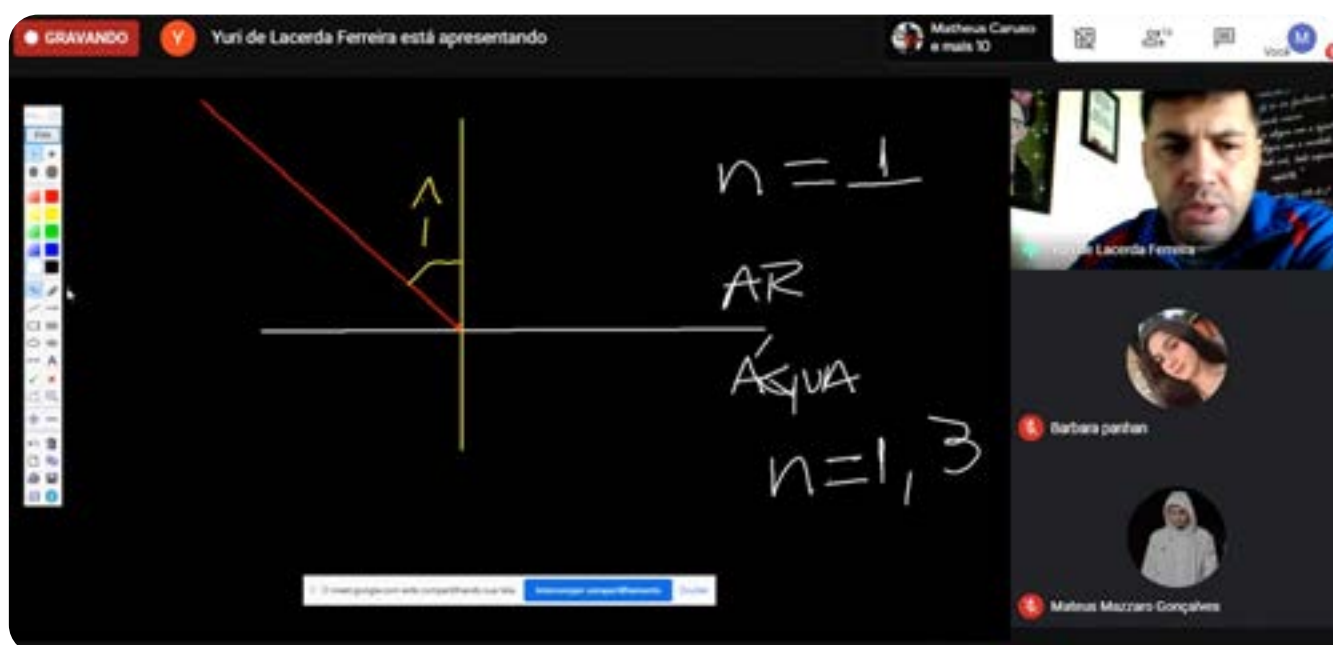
GRAVANDO

Y Yuri de Lacerda Ferreira está apresentando

Matheus Caruso e mais 10

Você

$\hat{i}$

n = 1

AR

ÁGUA

n=1,3

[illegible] Lacerda Ferreira

Barbara panhan

Mateus Mazzaro Gonçalves

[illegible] meet.google.com está compartilhando sua tela.

Interromper compartilhamento

Ocultar